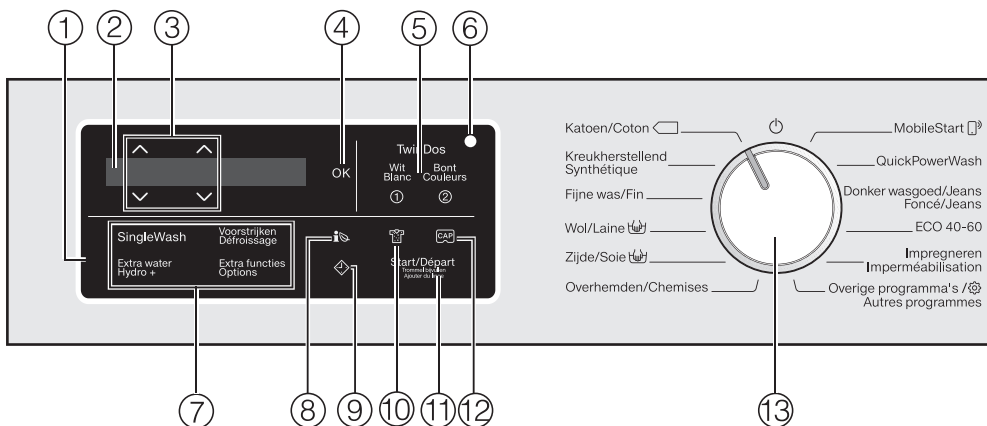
① ② ③ ④ ⑤ ⑥

OK

TwinDos
Wit Blanc ①
Bont Couleurs ②

SingleWash
Voorstrijken Défroissage
Extra water Hydro +
Extra functies Options

CAP

Start/Départ
Trommel bijvullen Ajouter du linge

⑦ ⑧ ⑨ ⑩ ⑪ ⑫

Katoen/Coton
Kreukherstellend Synthétique
Fijne was/Fin
Wol/Laine
Zijde/Soie
Overhemden/Chemises
MobileStart
QuickPowerWash
Donker wasgoed/Jeans Foncé/Jeans
ECO 40-60
Impregneren Imperméabilisation
Overige programma's / Autres programmes

⑬